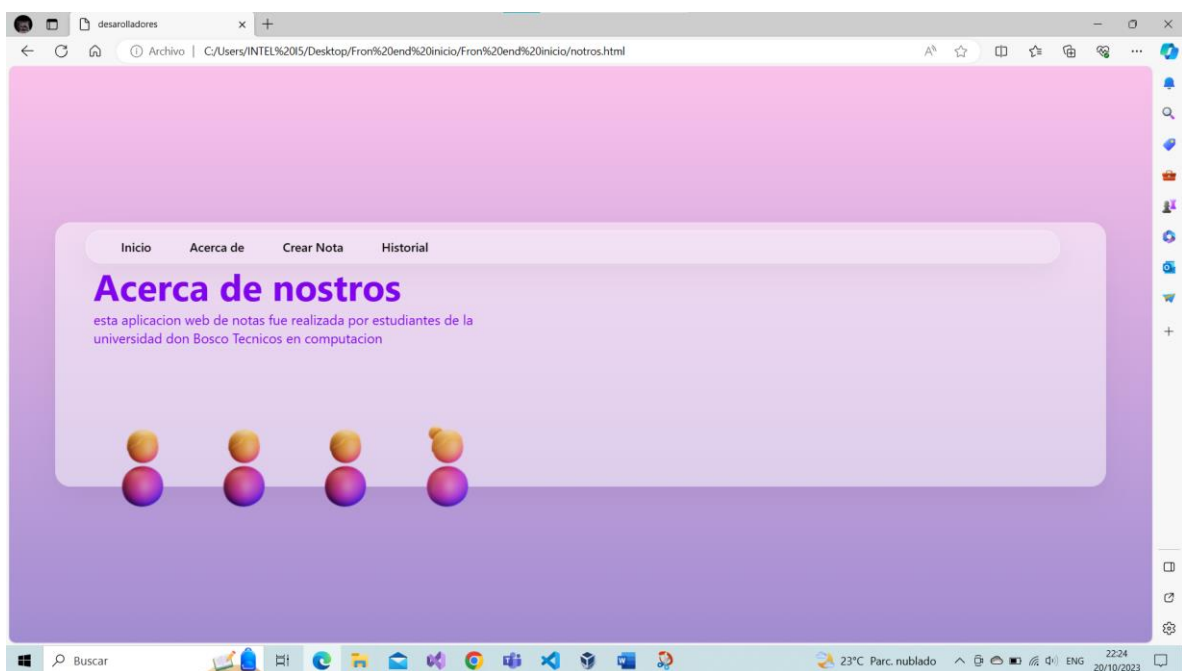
desarolladores

Archivo | C:/Users/INTEL%20I5/Desktop/Fron%20end%20inicio/Fron%20end%20inicio/notros.html

Inicio Acerca de Crear Nota Historial

Acerca de nostros

esta aplicacion web de notas fue realizada por estudiantes de la universidad don Bosco Tecnicos en computacion

Buscar

23°C Parc. nublado ENG 22:24 20/10/2023